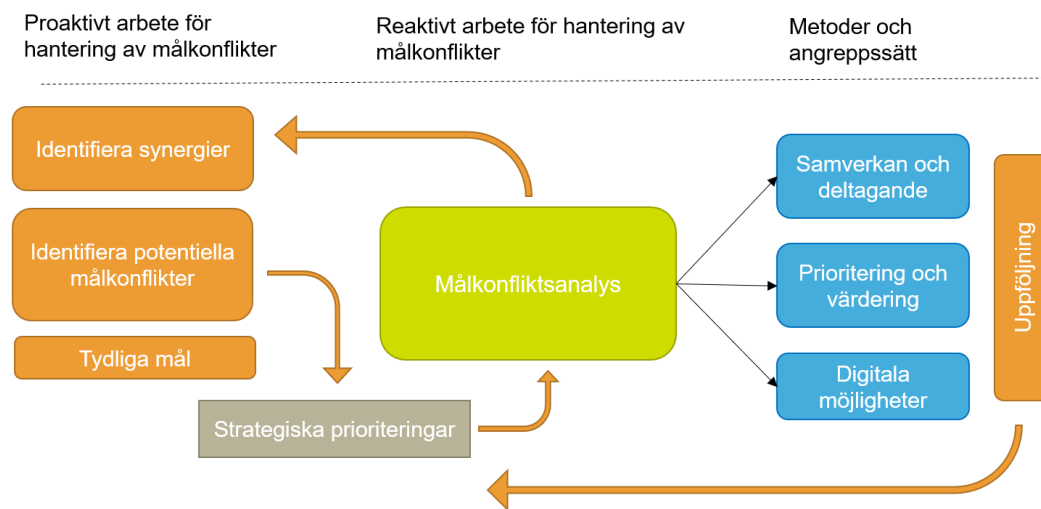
Proaktivt arbete för hantering av målkonflikter

Reaktivt arbete för hantering av målkonflikter

Metoder och angreppssätt

Identifiera synergier

Identifiera potentiella målkonflikter

Tydliga mål

Strategiska prioriteringar

Målkonfliktsanalys

Samverkan och deltagande

Prioritering och värdering

Digitala möjligheter

Uppföljning